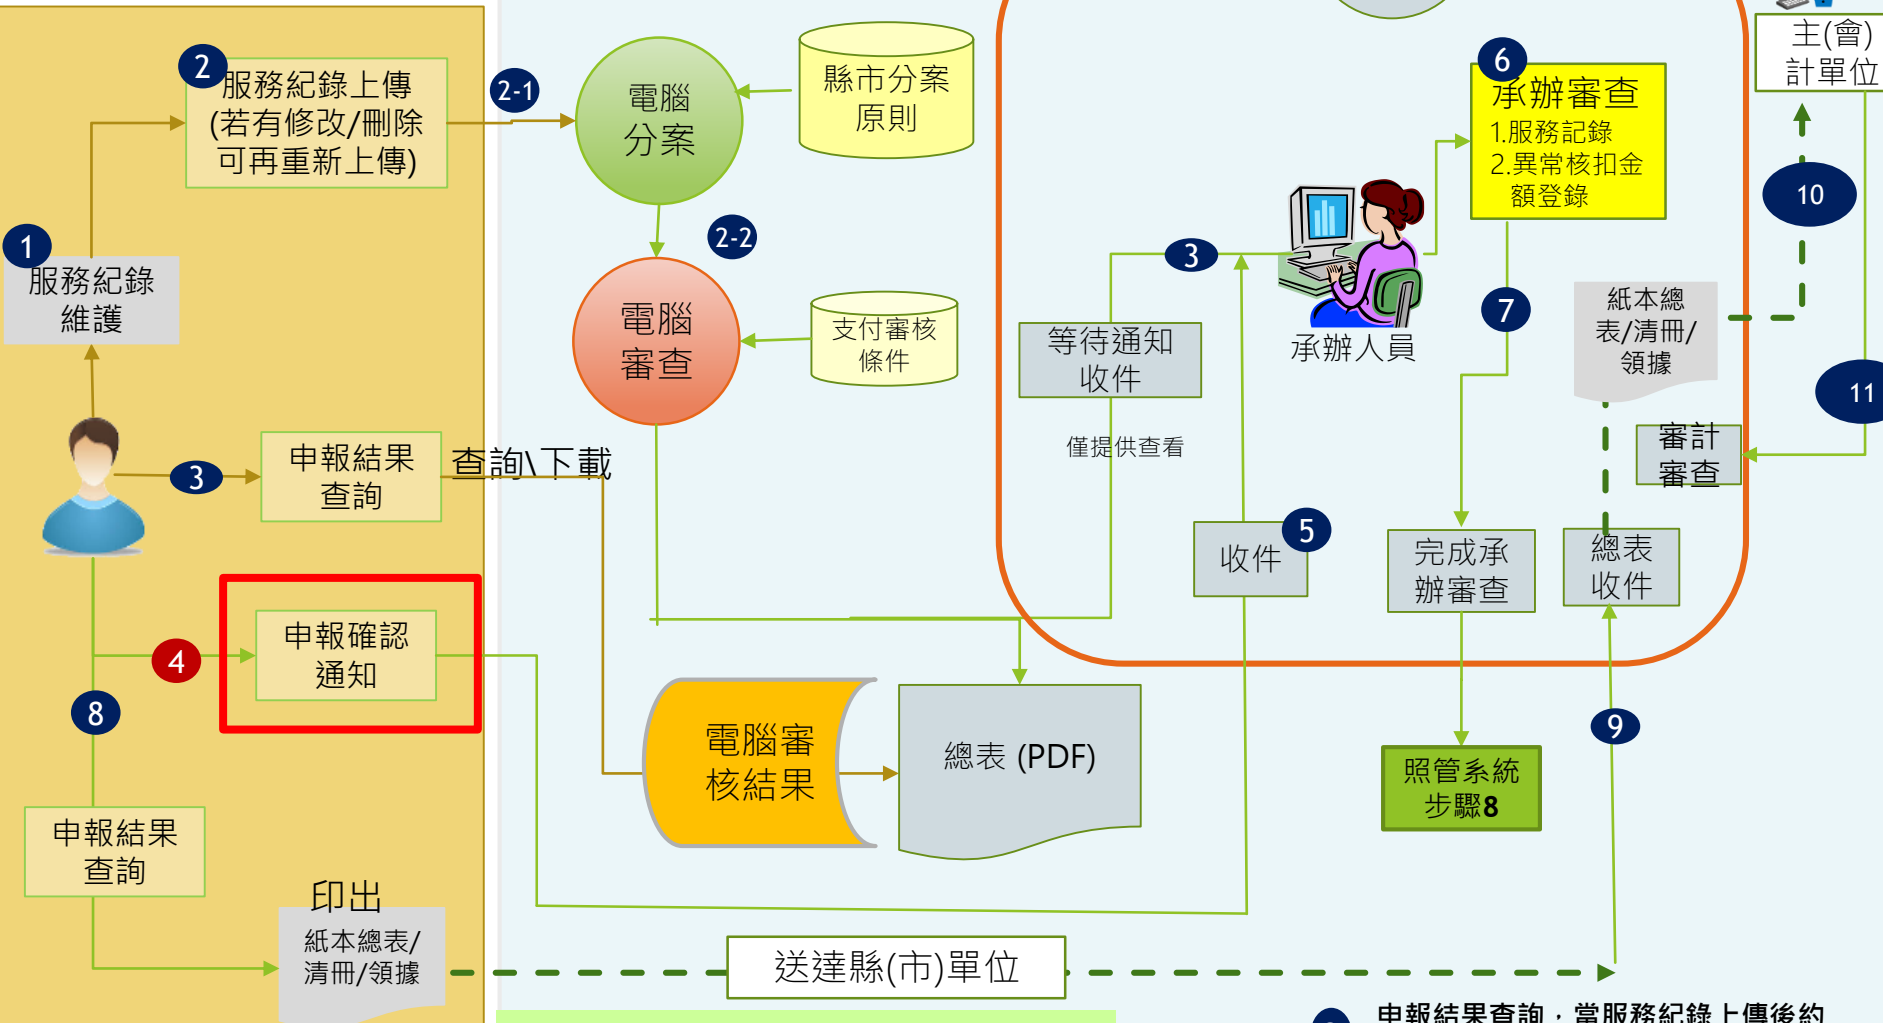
2
服務紀錄上傳
(若有修改/刪除可再重新上傳)

2-1

電腦分案

縣市分案原則

2-2

電腦審查

支付審核條件

1
服務紀錄維護

3
申報結果查詢

查詢\下載

4
申報確認通知

8

申報結果查詢

印出
紙本總表/清冊/領據

電腦審核結果

總表 (PDF)

送達縣(市)單位

3
等待通知收件

僅提供查看

承辦人員

6
承辦審查
1.服務記錄
2.異常核扣金額登錄

7

收件
5

完成承辦審查

照管系統步驟8

紙本總表/清冊/領據

審計審查

總表收件

9

10

11

主(會)計單位

申報結果查詢，當服務紀錄上傳後約